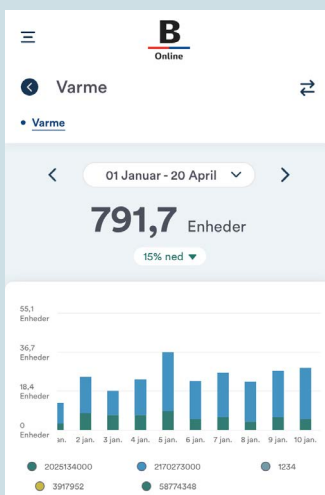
B
Online

Varme

• Varme

01 Januar - 20 April

791,7 Enheder

15% ned

55,1 Enheder

36,7 Enheder

18,4 Enheder

0 Enheder

an. 2 jan. 3 jan. 4 jan. 5 jan. 6 jan. 7 jan. 8 jan. 9 jan. 10 jan.

2025134000
2170273000
1234
3917952
58774348